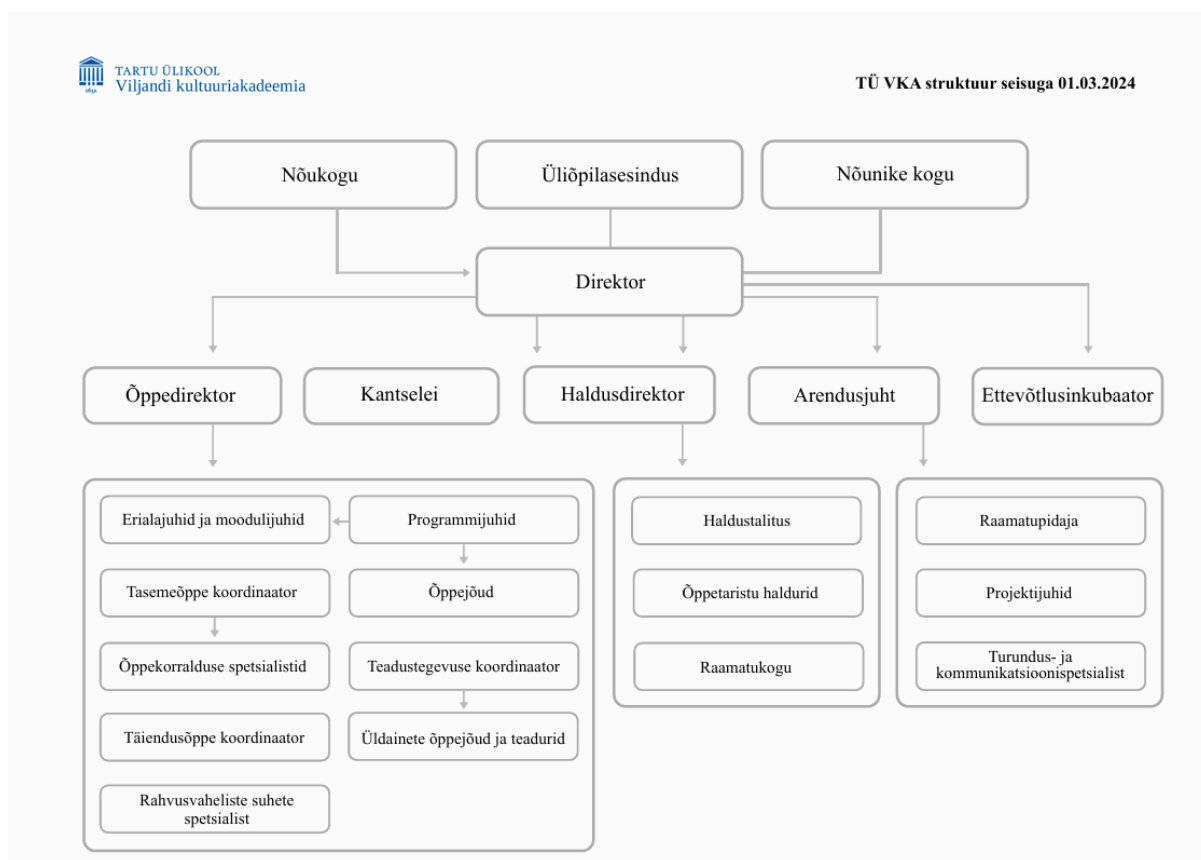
TARTU ÜLIKOOL
Viljandi kultuuriakadeemia

1632

TÜ VKA struktuur seisuga 01.03.2024

Nõukogu

Üliõpilasesindus

Nõunike kogu

Direktor

Õppedirektor

Kantselei

Haldusdirektor

Arendusjuht

Ettevõtlusinkubaator

Erialajuhid ja moodulijuhid

Programmijuhid

Tasemeõppe koordinaator

Õppejõud

Õppekorralduse spetsialistid

Teadustegevuse koordinaator

Täiendusõppe koordinaator

Üldainete õppejõud ja teadurid

Rahvusvaheliste suhete spetsialist

Haldustalitus

Õppetaristu haldurid

Raamatukogu

Raamatupidaja

Projektijuhid

Turundus- ja kommunikatsioonispetsialist